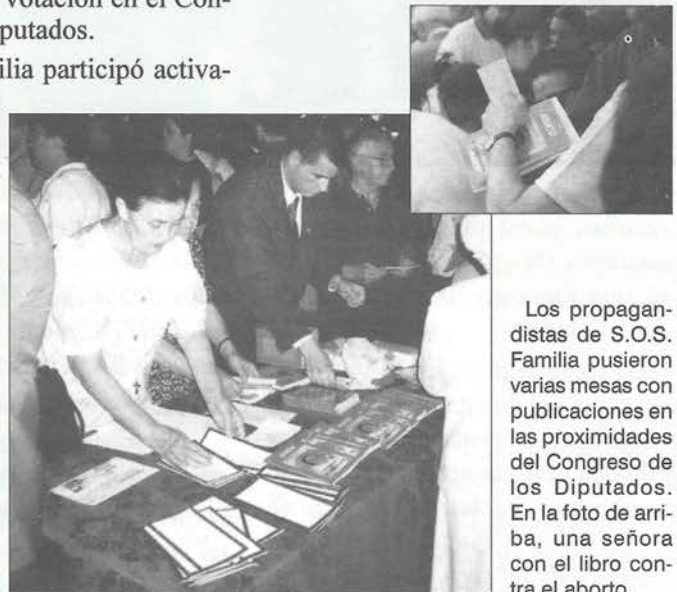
votación en el Congreso de los Diputados.

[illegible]ilia participó activa-

Los propagandistas de S.O.S. Familia pusieron varias mesas con publicaciones en las proximidades del Congreso de los Diputados. En la foto de arriba, una señora con el libro contra el aborto